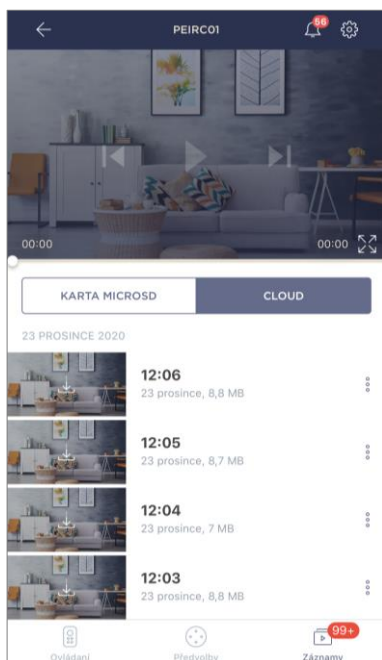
PEIRC01

56

00:00

00:00

KARTA MICROSD

CLOUD

23 PROSINCE 2020

12:06
23 prosince, 8,8 MB

12:05
23 prosince, 8,7 MB

12:04
23 prosince, 7 MB

12:03
23 prosince, 8,8 MB

Ovládání

Předvolby

99+

Záznamy